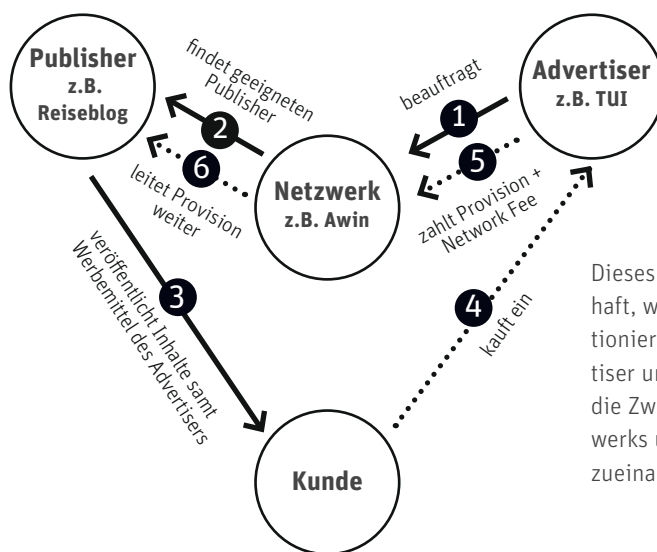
Publisher
z.B.
Reiseblog

findet geeigneten Publisher

2

6

leitet Provision weiter

Netzwerk
z.B. Awin

beauftragt

1

Advertiser
z.B. TUI

5

zahlt Provision + Network Fee

3

veröffentlicht Inhalte samt Werbemittel des Advertisers

4

kauft ein

Kunde

Dieses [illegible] haft, w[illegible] tionier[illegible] tiser u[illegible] die Zw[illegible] werks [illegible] zueina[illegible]